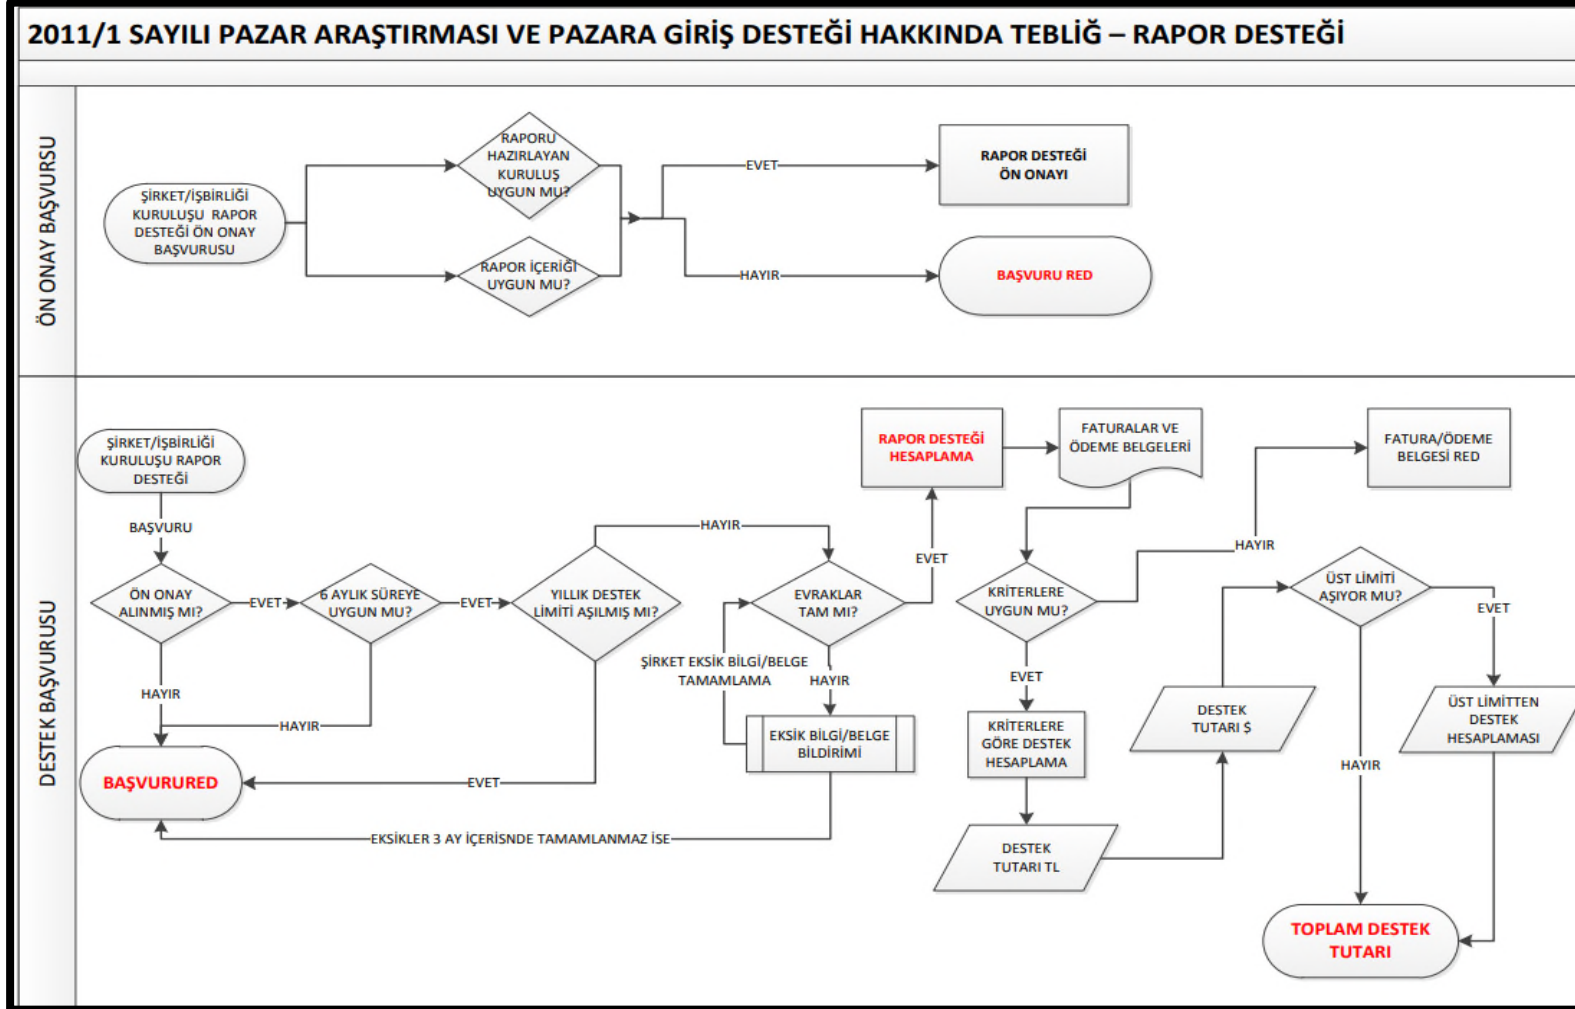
2011/1 SAYILI PAZAR ARAŞTIRMASI VE PAZARA GİRİŞ DESTEĞİ HAKKINDA TEBLİĞ – RAPOR DESTEĞİ

ÖN ONAY BAŞVURUSU

ŞİRKET/İŞBİRLİĞİ KURULUŞU RAPOR DESTEĞİ ÖN ONAY BAŞVURUSU

RAPORU HAZIRLAYAN KURULUŞ UYGUN MU?

RAPOR İÇERİĞİ UYGUN MU?

EVET

RAPOR DESTEĞİ ÖN ONAYI

HAYIR

BAŞVURU RED

DESTEK BAŞVURUSU

ŞİRKET/İŞBİRLİĞİ KURULUŞU RAPOR DESTEĞİ

BAŞVURU

ÖN ONAY ALINMIŞ MI?

EVET

6 AYLIK SÜREYE UYGUN MU?

EVET

YILLIK DESTEK LİMİTİ AŞILMIŞ MI?

HAYIR

EVRAKLAR TAM MI?

EVET

RAPOR DESTEĞİ HESAPLAMA

FATURALAR VE ÖDEME BELGELERİ

KRİTERLERE UYGUN MU?

HAYIR

FATURA/ÖDEME BELGESİ RED

ÜST LİMİTİ AŞIYOR MU?

EVET

HAYIR

HAYIR

ŞİRKET EKSİK BİLGİ/BELGE TAMAMLAMA

HAYIR

EKSİK BİLGİ/BELGE BİLDİRİMİ

EVET

KRİTERLERE GÖRE DESTEK HESAPLAMA

DESTEK TUTARI $

ÜST LİMİTTEN DESTEK HESAPLAMASI

HAYIR

BAŞVURURED

EVET

EKSİKLER 3 AY İÇERİSNDE TAMAMLANMAZ İSE

DESTEK TUTARI TL

TOPLAM DESTEK TUTARI